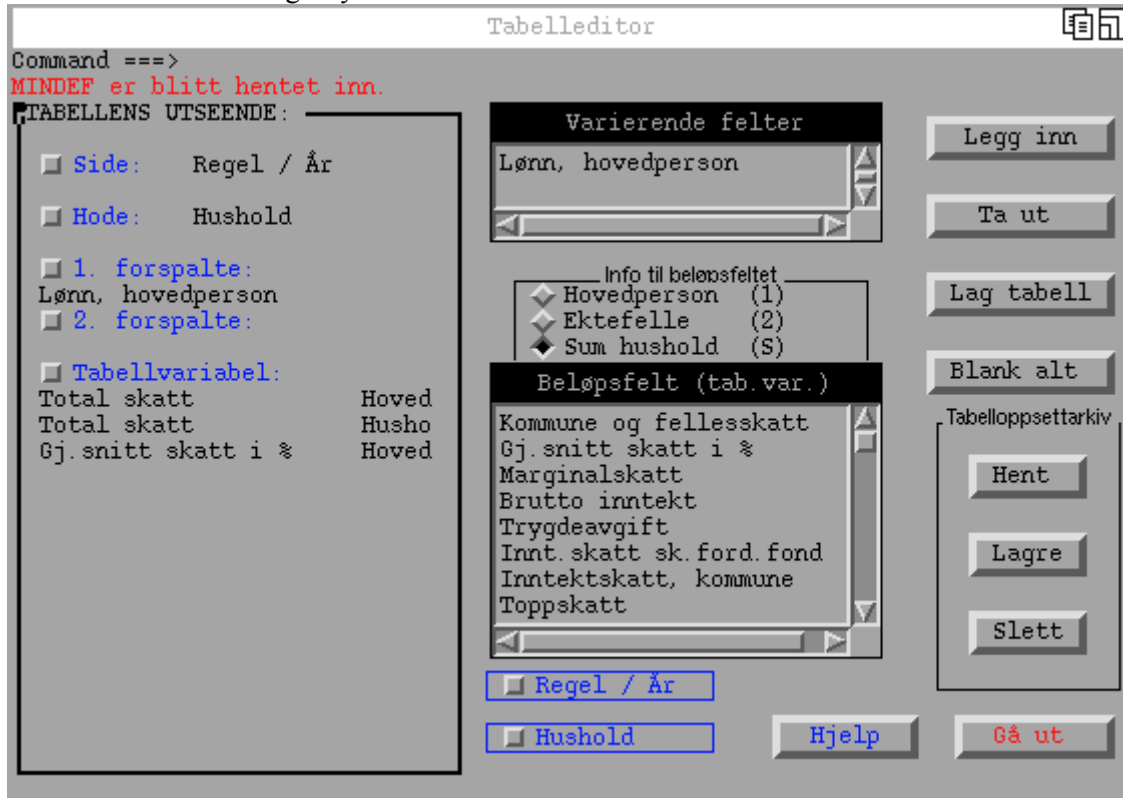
Tabelleditor

Command ===>
MINDEF er blitt hentet inn.

TABELLENS UTSEENDE:

Side: Regel / År

Hode: Hushold

1. forspalte:
Lønn, hovedperson
2. forspalte:

Tabellvariabel:
Total skatt Hoved
Total skatt Husho
Gj.snitt skatt i % Hoved

Varierende felter
Lønn, hovedperson

Info til beløpsfeltet
Hovedperson (1)
Ektefelle (2)
Sum hushold (S)

Beløpsfelt (tab.var.)
Kommune og fellesskatt
Gj.snitt skatt i %
Marginalskatt
Brutto inntekt
Trygdeavgift
Innt.skatt sk.ford.fond
Inntektskatt, kommune
Toppskatt

Regel / År

Hushold

Legg inn

Ta ut

Lag tabell

Blank alt

Tabelloppsettarkiv

Hent

Lagre

Slett

Hjelp

Gå ut